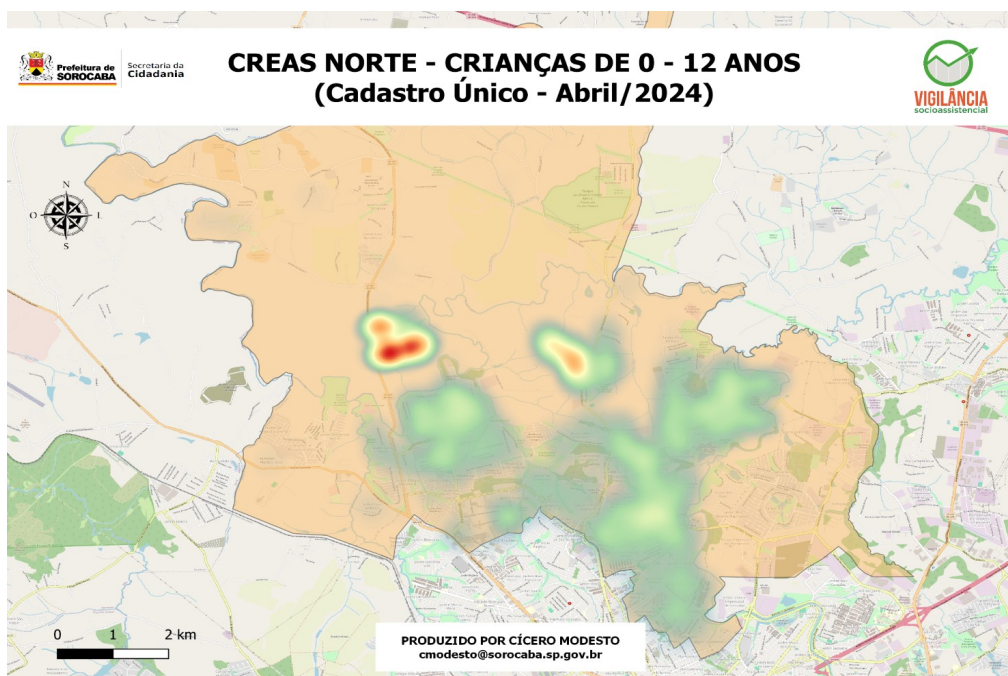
Prefeitura de SOROCABA | Secretaria da Cidadania

CREAS NORTE - CRIANÇAS DE 0 - 12 ANOS
(Cadastro Único - Abril/2024)

VIGILÂNCIA socioassistencial

N
O L
S

0 1 2 km

PRODUZIDO POR CÍCERO MODESTO
cmodesto@sorocaba.sp.gov.br